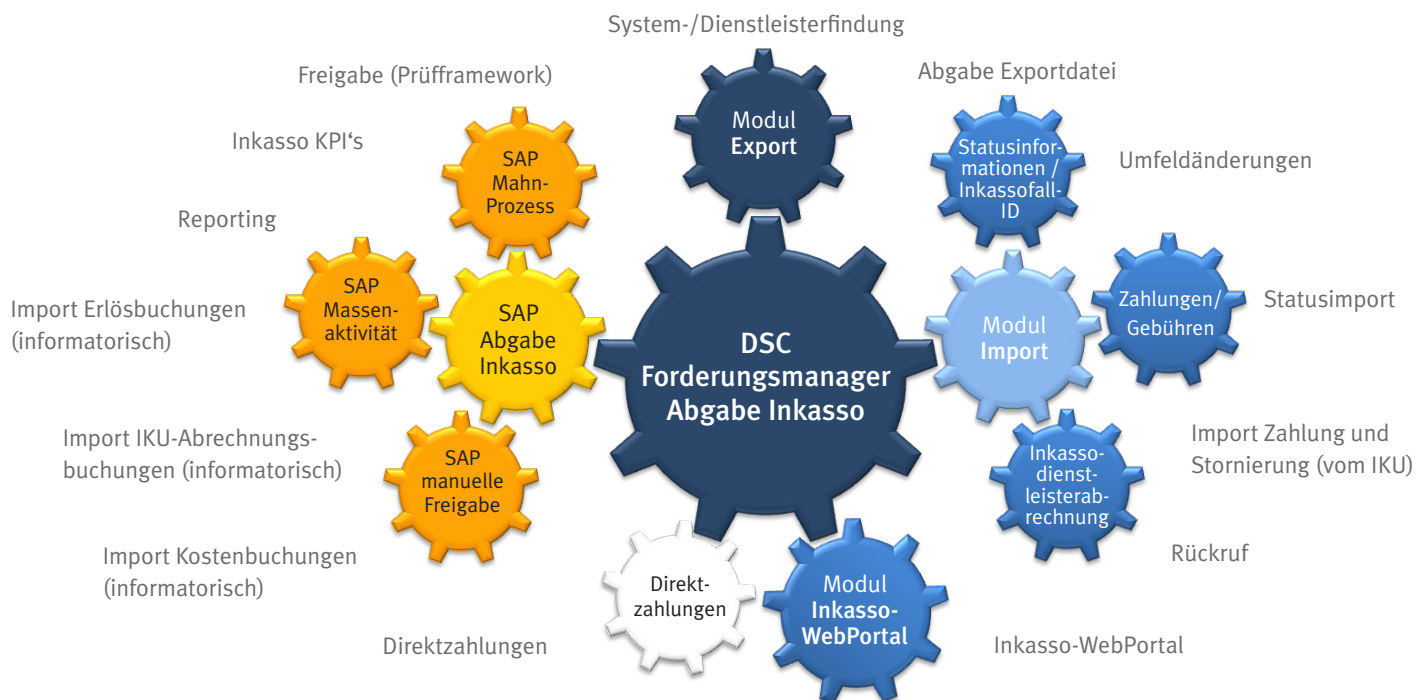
System-/Dienstleisterfindung

Freigabe (Prüfframework)

Abgabe Exportdatei

Modul Export

Inkasso KPI‘s

SAP Mahn-Prozess

Statusinformationen / Inkassofall-ID

Umfeldänderungen

Reporting

SAP Massenaktivität

SAP Abgabe Inkasso

DSC Forderungsmanager Abgabe Inkasso

Modul Import

Zahlungen/ Gebühren

Statusimport

Import Erlösbuchungen (informatorisch)

Import IKU-Abrechnungsbuchungen (informatorisch)

SAP manuelle Freigabe

Inkassodienstleisterabrechnung

Import Zahlung und Stornierung (vom IKU)

Rückruf

Import Kostenbuchungen (informatorisch)

Direktzahlungen

Modul Inkasso-WebPortal

Direktzahlungen

Inkasso-WebPortal